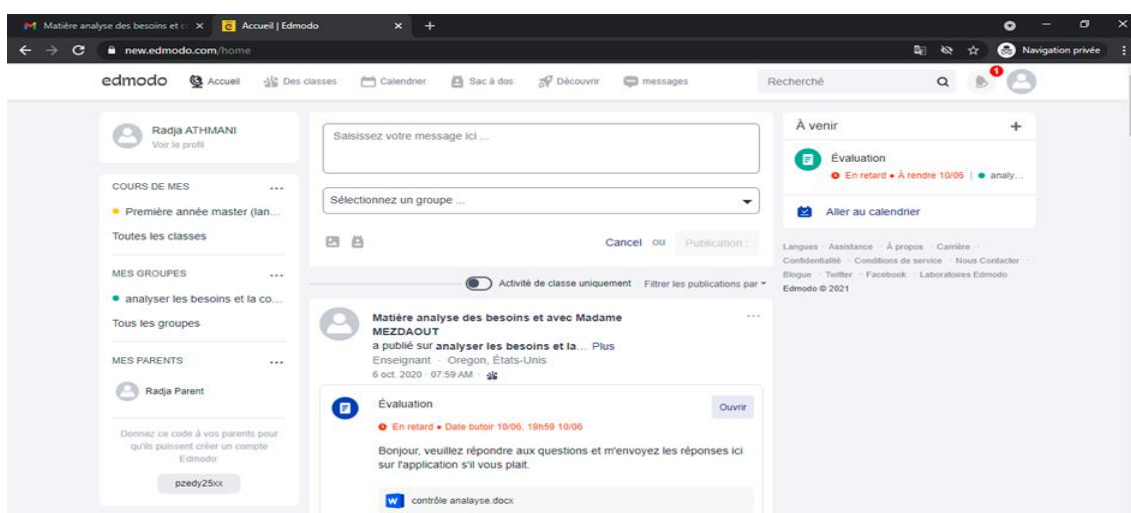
M Matière analyse des besoins et c × | e Accueil | Edmodo × +

new.edmodo.com/home

Navigation privée

edmodo Accueil Des classes Calendrier Sac à dos Découvrir messages Recherché

1

Radja ATHMANI
Voir le profil

COURS DE MES ...
Première année master (lan...
Toutes les classes

MES GROUPES ...
analyser les besoins et la co...
Tous les groupes

MES PARENTS ...
Radja Parent

Donnez ce code à vos parents pour qu'ils puissent créer un compte Edmodo:

pzedy25xx

Saisissez votre message ici ...

Sélectionnez un groupe ...

Cancel ou Publication

Activité de classe uniquement Filtrer les publications par

Matière analyse des besoins et avec Madame MEZDAOUT ...
a publié sur analyser les besoins et la... Plus
Enseignant · Oregon, États-Unis
6 oct. 2020 · 07:59 AM ·

Évaluation Ouvrir
En retard • Date butoir 10/06, 19h59 10/06

Bonjour, veuillez répondre aux questions et m'envoyez les réponses ici sur l'application s'il vous plait.

W contrôle analayse.docx

À venir +

Évaluation
En retard • À rendre 10/06 | • analy...

Aller au calendrier

Langues · Assistance · À propos · Carrière · Confidentialité · Conditions de service · Nous Contacter · Blogue · Twitter · Facebook · Laboratoires Edmodo
Edmodo © 2021